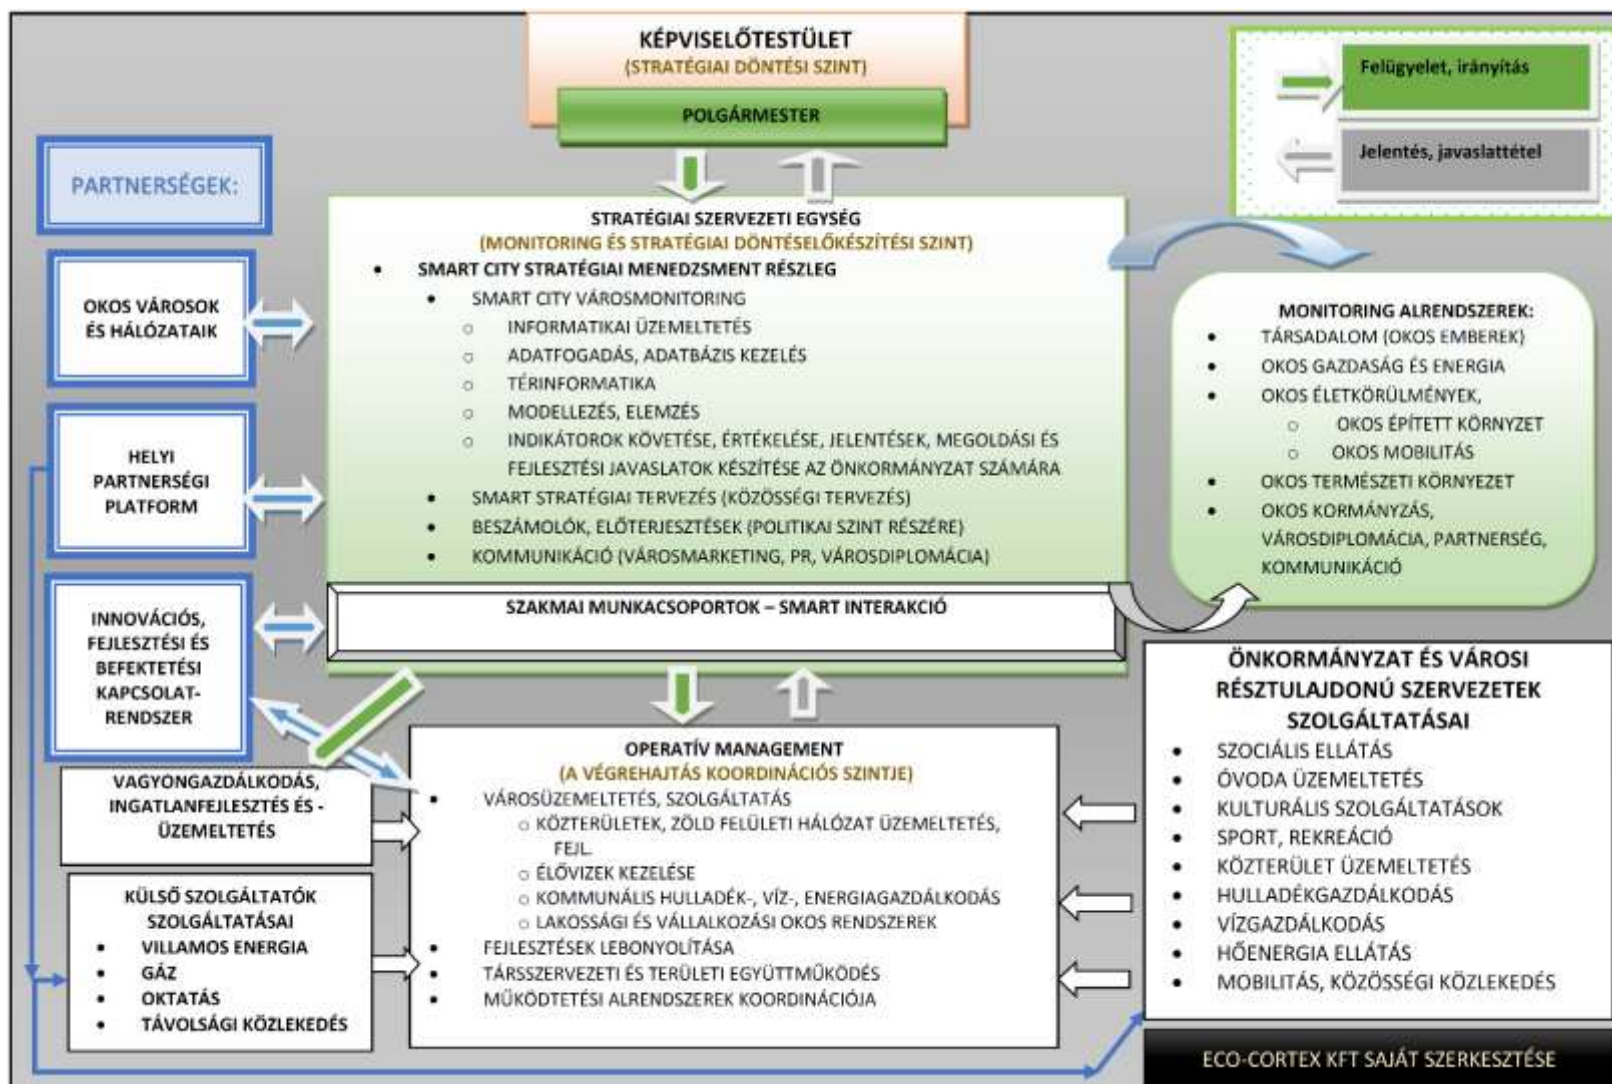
KÉPVISELŐTESTÜLET
(STRATÉGIAI DÖNTÉSI SZINT)

POLGÁRMESTER

Felügyelet, irányítás

Jelentés, javaslattétel

PARTNERSÉGEK:

STRATÉGIAI SZERVEZETI EGYSÉG
(MONITORING ÉS STRATÉGIAI DÖNTÉSELŐKÉSZÍTÉSI SZINT)
• SMART CITY STRATÉGIAI MENEDZSMENT RÉSZLEG
• SMART CITY VÁROSMONITORING
○ INFORMATIKAI ÜZEMELTETÉS
○ ADATFOGADÁS, ADATBÁZIS KEZELÉS
○ TÉRINFORMATIKA
○ MODELLEZÉS, ELEMZÉS
○ INDIKÁTOROK KÖVETÉSE, ÉRTÉKELÉSE, JELENTÉSEK, MEGOLDÁSI ÉS FEJLESZTÉSI JAVASLATOK KÉSZÍTÉSE AZ ÖNKORMÁNYZAT SZÁMÁRA
• SMART STRATÉGIAI TERVEZÉS (KÖZÖSSÉGI TERVEZÉS)
• BESZÁMOLÓK, ELŐTERJESZTÉSEK (POLITIKAI SZINT RÉSZÉRE)
• KOMMUNIKÁCIÓ (VÁROSMARKETING, PR, VÁROSDIPLOMÁCIA)

SZAKMAI MUNKACSOPORTOK – SMART INTERAKCIÓ

OKOS VÁROSOK ÉS HÁLÓZATAIK

HELYI PARTNERSÉGI PLATFORM

INNOVÁCIÓS, FEJLESZTÉSI ÉS BEFEKTETÉSI KAPCSOLAT-RENDSZER

MONITORING ALRENDSZEREK:
• TÁRSADALOM (OKOS EMBEREK)
• OKOS GAZDASÁG ÉS ENERGIA
• OKOS ÉLETKÖRÜLMÉNYEK,
○ OKOS ÉPÍTETT KÖRNYZET
○ OKOS MOBILITÁS
• OKOS TERMÉSZETI KÖRNYEZET
• OKOS KORMÁNYZÁS, VÁROSDIPLOMÁCIA, PARTNERSÉG, KOMMUNIKÁCIÓ

ÖNKORMÁNYZAT ÉS VÁROSI RÉSZTULAJDONÚ SZERVEZETEK SZOLGÁLTATÁSAI
• SZOCIÁLIS ELLÁTÁS
• ÓVODA ÜZEMELTETÉS
• KULTURÁLIS SZOLGÁLTATÁSOK
• SPORT, REKREÁCIÓ
• KÖZTERÜLET ÜZEMELTETÉS
• HULLADÉKGAZDÁLKODÁS
• VÍZGAZDÁLKODÁS
• HŐENERGIA ELLÁTÁS
• MOBILITÁS, KÖZÖSSÉGI KÖZLEKEDÉS

OPERATÍV MANAGEMENT
(A VÉGREHAJTÁS KOORDINÁCIÓS SZINTJE)
• VÁROSÜZEMELTETÉS, SZOLGÁLTATÁS
○ KÖZTERÜLETEK, ZÖLD FELÜLETI HÁLÓZAT ÜZEMELTETÉS, FEJL.
○ ÉLŐVIZEK KEZELÉSE
○ KOMMUNÁLIS HULLADÉK-, VÍZ-, ENERGIAGAZDÁLKODÁS
○ LAKOSSÁGI ÉS VÁLLALKOZÁSI OKOS RENDSZEREK
• FEJLESZTÉSEK LEBONYOLÍTÁSA
• TÁRSSZERVEZETI ÉS TERÜLETI EGYÜTTMŰKÖDÉS
• MŰKÖDTETÉSI ALRENDSZEREK KOORDINÁCIÓJA

VAGYONGAZDÁLKODÁS, INGATLANFEJLESZTÉS ÉS -ÜZEMELTETÉS

KÜLSŐ SZOLGÁLTATÓK SZOLGÁLTATÁSAI
• VILLAMOS ENERGIA
• GÁZ
• OKTATÁS
• TÁVOLSÁGI KÖZLEKEDÉS

ECO-CORTEX KFT SAJÁT SZERKESZTÉSE